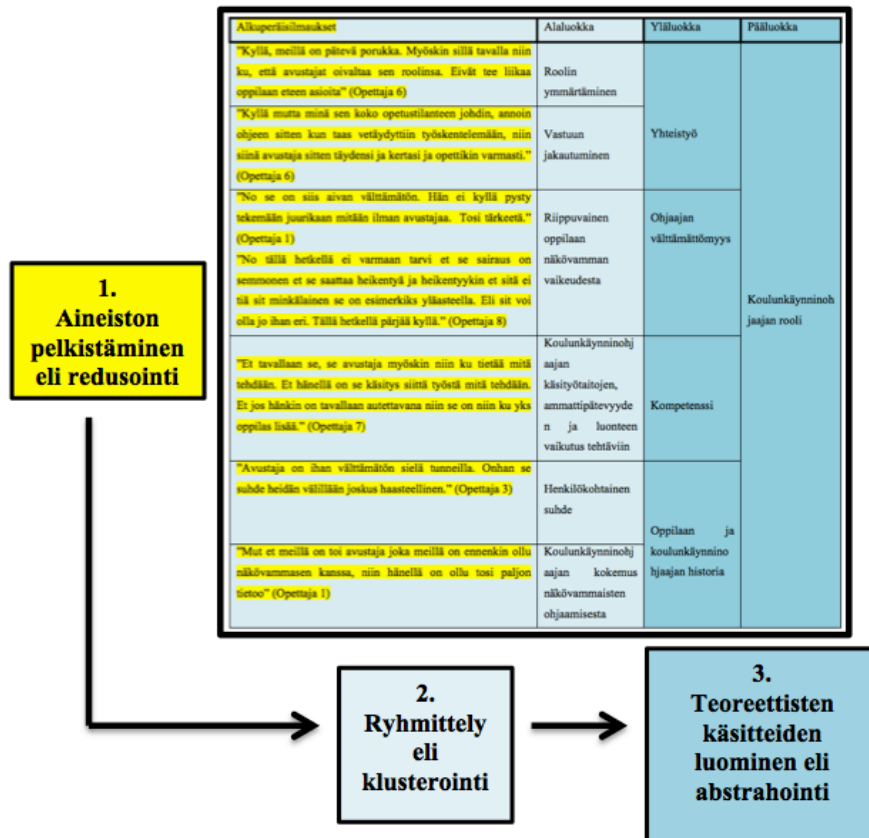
| Alkuperäisilmaukset | Alaluokka | Yläluokka | Pääluokka |
|---|---|---|---|
| "Kyllä, meillä on pätevä porukka. Myöskin sillä tavalla niin ku, että avustajat oivaltaa sen roolinsa. Eivät tee liikaa oppilaan eteen asioita" (Opettaja 6) | Roolin ymmärtäminen | Yhteistyö | Koulunkäynninohjaajan rooli |
| "Kyllä mutta minä sen koko opetustilanteen johdin, annoin ohjeen sitten kun taas vetäydyttiin työskentelemään, niin siinä avustaja sitten täydensi ja kertasi ja opettikin varmasti." (Opettaja 6) | Vastuun jakautuminen | | |
| "No se on siis aivan välttämätön. Hän ei kyllä pysty tekemään juurikaan mitään ilman avustajaa. Tosi tärkeetä." (Opettaja 1) "No tällä hetkellä ei varmaan tarvi et se sairaus on semmonen et se saattaa heikentyä ja heikentyykin et sitä ei tiä sit minkälainen se on esimerkiks yläasteella. Eli sit voi olla jo ihan eri. Tällä hetkellä pärjää kyllä." (Opettaja 8) | Riippuvainen oppilaan näkövamman vaikeudesta | Ohjaajan välttämättömyys | |
| "Et tavallaan se, se avustaja myöskin niin ku tietää mitä tehdään. Et hänellä on se käsitys siittä työstä mitä tehdään. Et jos hänkin on tavallaan autettavana niin se on niin ku yks oppilas lisää." (Opettaja 7) | Koulunkäynninohjaajan käsityötaitojen, ammattipätevyyden ja luonteen vaikutus tehtäviin | Kompetenssi | |
| "Avustaja on ihan välttämätön siellä tunneilla. Onhan se suhde heidän välillään joskus haasteellinen." (Opettaja 3) | Henkilökohtainen suhde | Oppilaan ja koulunkäynninohjaajan historia | |
| "Mut et meillä on toi avustaja joka meillä on ennenkin ollu näkövammasen kanssa, niin hänellä on ollu tosi paljon tietoo" (Opettaja 1) | Koulunkäynninohjaajan kokemus näkövammaisten ohjaamisesta | | |

1. Aineiston pelkistäminen eli redusointi

2. Ryhmittely eli klusterointi

3. Teoreettisten käsitteiden luominen eli abstrahointi